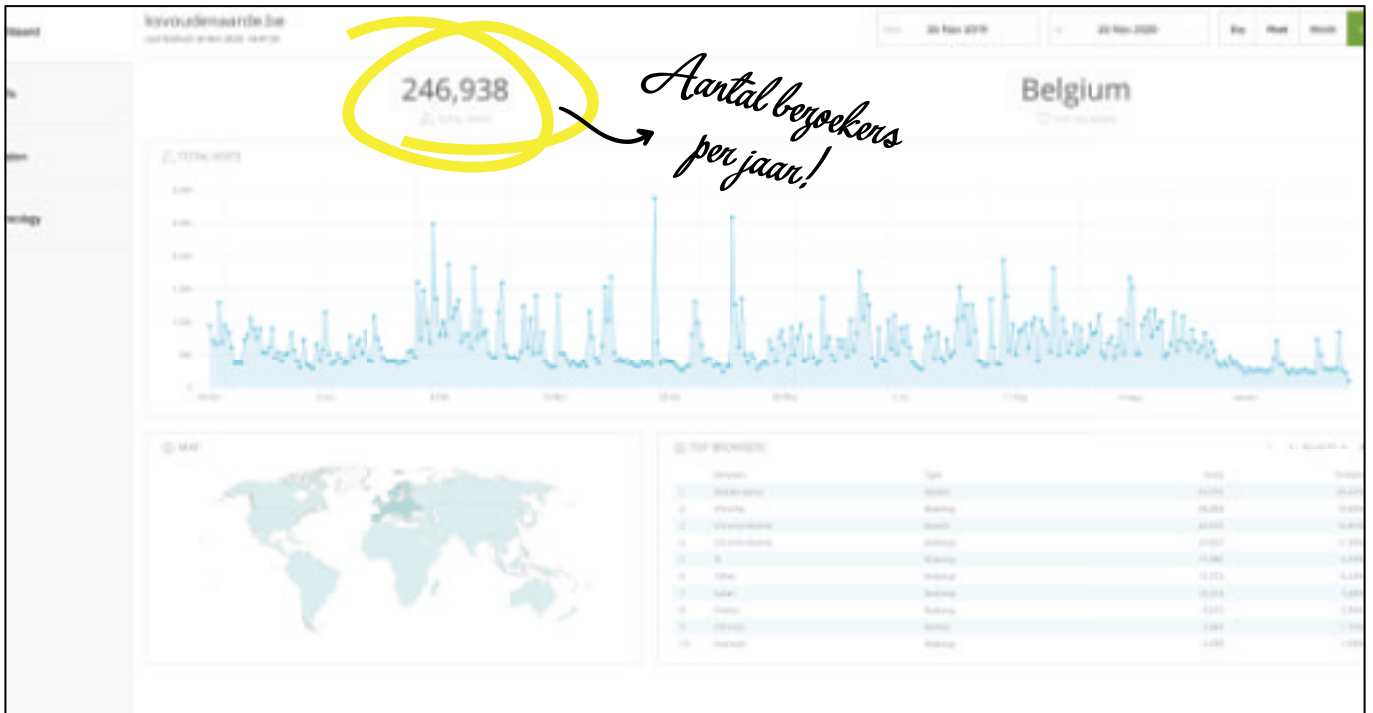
hboard

ksvoudenaarde.be
Last Refresh: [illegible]

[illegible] 20 Nov 2019 | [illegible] 20 Nov 2020 | Day | Week | Month

246,938

Aantal bezoekers per jaar!

Belgium

TOTAL VISITS

MAP

TOP BROWSERS

| | Browser | Type | Visits | % |
|---|---|---|---|---|
| 1 | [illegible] | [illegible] | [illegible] | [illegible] |
| 2 | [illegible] | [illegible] | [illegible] | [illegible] |
| 3 | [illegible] | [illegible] | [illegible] | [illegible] |
| 4 | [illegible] | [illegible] | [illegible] | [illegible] |
| 5 | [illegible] | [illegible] | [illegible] | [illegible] |
| 6 | Other | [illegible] | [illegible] | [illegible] |
| 7 | Safari | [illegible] | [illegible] | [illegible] |
| 8 | Firefox | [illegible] | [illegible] | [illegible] |
| 9 | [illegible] | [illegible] | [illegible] | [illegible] |
| 10 | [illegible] | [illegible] | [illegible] | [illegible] |